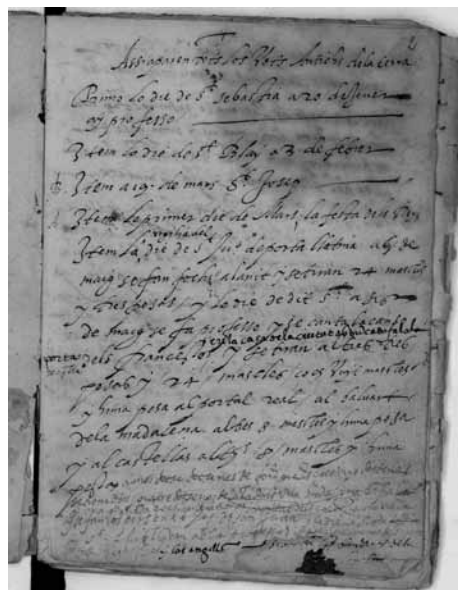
Assenyalamentes dels Pere Antoni dela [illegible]

Primo lo die de Sᵗ sebastia a 20 de jener oy professo

Item lo die de Sᵗ Blay o 3 de febrer

Item a 19 de mars Sᵗ Josep

Item lo primer die de Abril la festa dels Sᵗˢ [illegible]

Item lo die de Sᵗ Jordi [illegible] a 6 de maig se son fetes alarts y setiran 24 masclets y tres pesos y lo die de dit Sᵗ a 8 de maig se fa professo y se canta la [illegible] dels Franc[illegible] y se tiran al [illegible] dels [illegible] 24 masclets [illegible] mesclets y hima pesa al portal real al salvador dela madalena al dits 8 masclets y hima pesa y al castellas al dits 8 masclets y hima

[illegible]

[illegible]

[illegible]